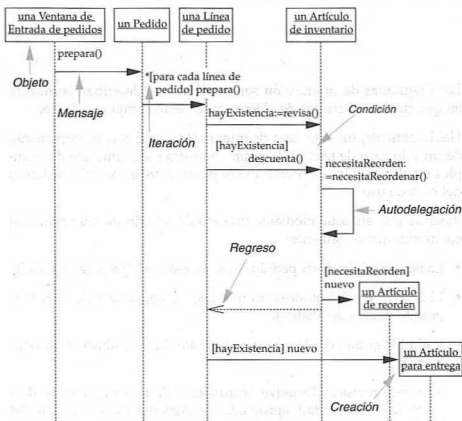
una Ventana de Entrada de pedidos

un Pedido

una Línea de pedido

un Artículo de inventario

prepara()

Objeto

*[para cada línea de pedido] prepara()

Mensaje

hayExistencia:=revisa()

Condición

Iteración

[hayExistencia] descuenta()

necesitaReorden: =necesitaReordenar()

Autodelegación

Regreso

[necesitaReorden] nuevo

un Artículo de reorden

[hayExistencia] nuevo

un Artículo para entrega

Creación